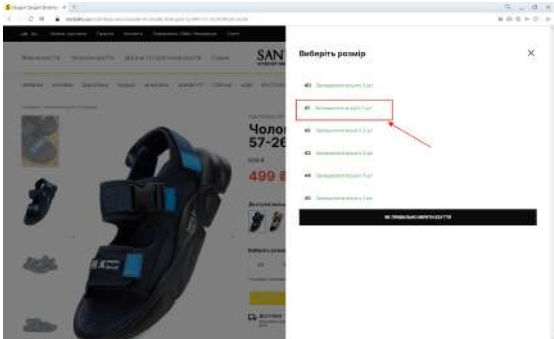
SAN

Чолов
57-26

499 ₴

Виберіть розмір

40 Залишилося всього 1 шт

41 Залишилося всього 1 шт

42 Залишилося всього 2 шт

43 Залишилося всього 2 шт

44 Залишилося всього 1 шт

45 Залишилося всього 1 шт

ЯК ПРАВИЛЬНО ВИБРАТИ ВЗУТТЯ